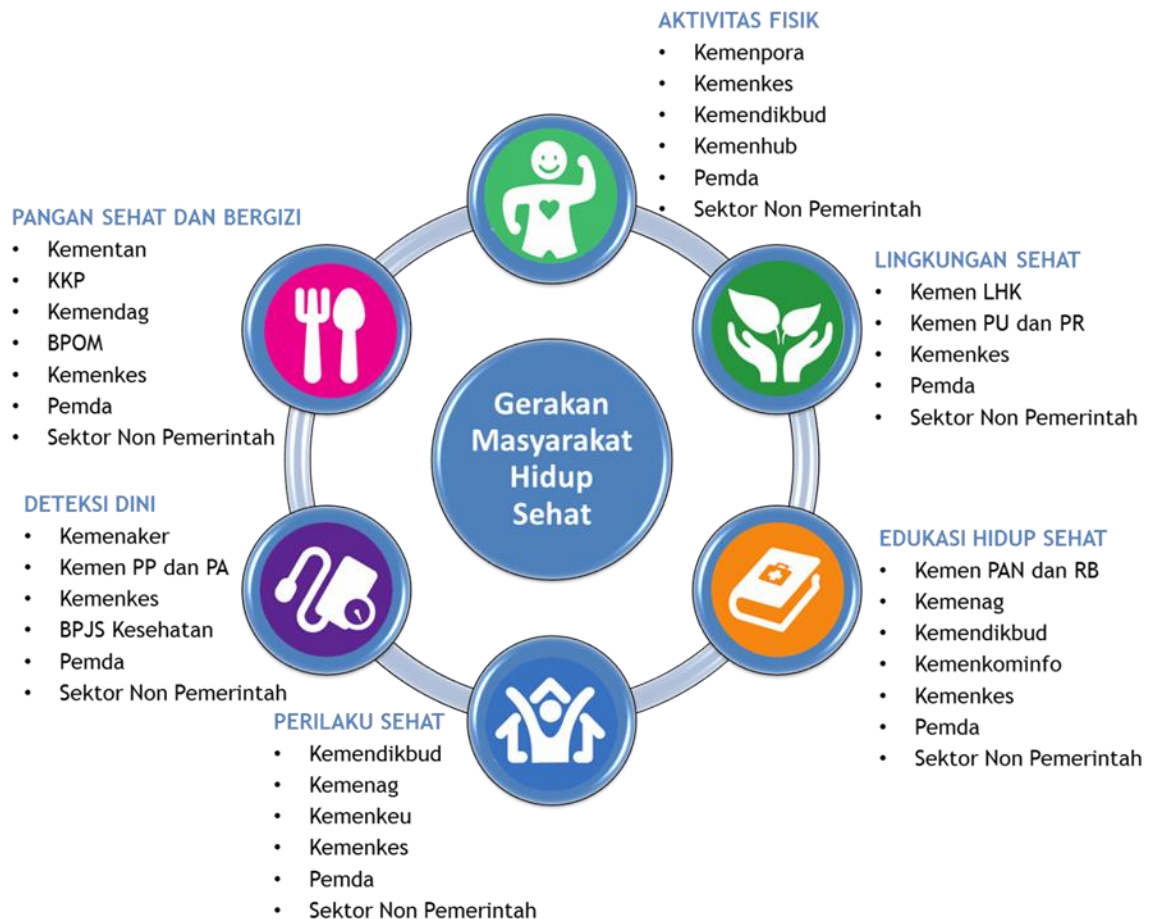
AKTIVITAS FISIK
• Kemenpora
• Kemenkes
• Kemendikbud
• Kemenhub
• Pemda
• Sektor Non Pemerintah

PANGAN SEHAT DAN BERGIZI
• Kementan
• KKP
• Kemendag
• BPOM
• Kemenkes
• Pemda
• Sektor Non Pemerintah

LINGKUNGAN SEHAT
• Kemen LHK
• Kemen PU dan PR
• Kemenkes
• Pemda
• Sektor Non Pemerintah

Gerakan Masyarakat Hidup Sehat

DETEKSI DINI
• Kemenaker
• Kemen PP dan PA
• Kemenkes
• BPJS Kesehatan
• Pemda
• Sektor Non Pemerintah

EDUKASI HIDUP SEHAT
• Kemen PAN dan RB
• Kemenag
• Kemendikbud
• Kemenkominfo
• Kemenkes
• Pemda
• Sektor Non Pemerintah

PERILAKU SEHAT
• Kemendikbud
• Kemenag
• Kemenkeu
• Kemenkes
• Pemda
• Sektor Non Pemerintah